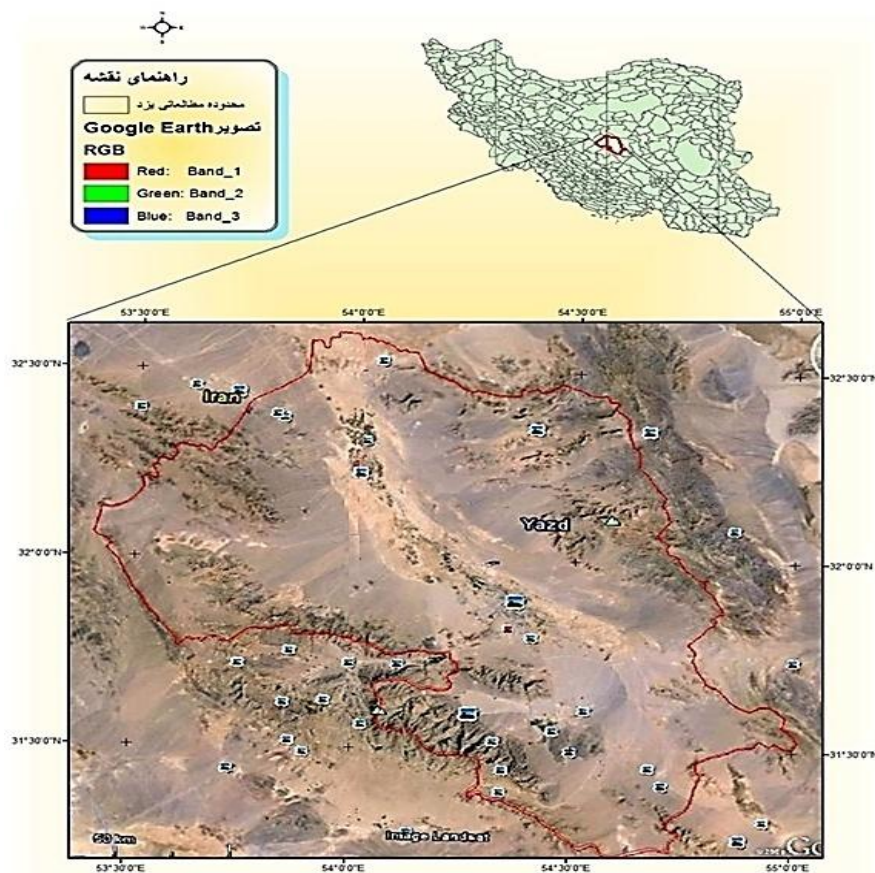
راهنمای نقشه

محدوده مطالعاتی یزد

تصویرGoogle Earth

RGB

Red: Band_1

Green: Band_2

Blue: Band_3

53°30'0"E
54°0'0"E
54°30'0"E
55°0'0"E

32°30'0"N
32°0'0"N
31°30'0"N

32°30'0"N
32°0'0"N
31°30'0"N

Iran

Yazd

50 km

Image Landsat

53°30'0"E
54°0'0"E
54°30'0"E
55°0'0"E